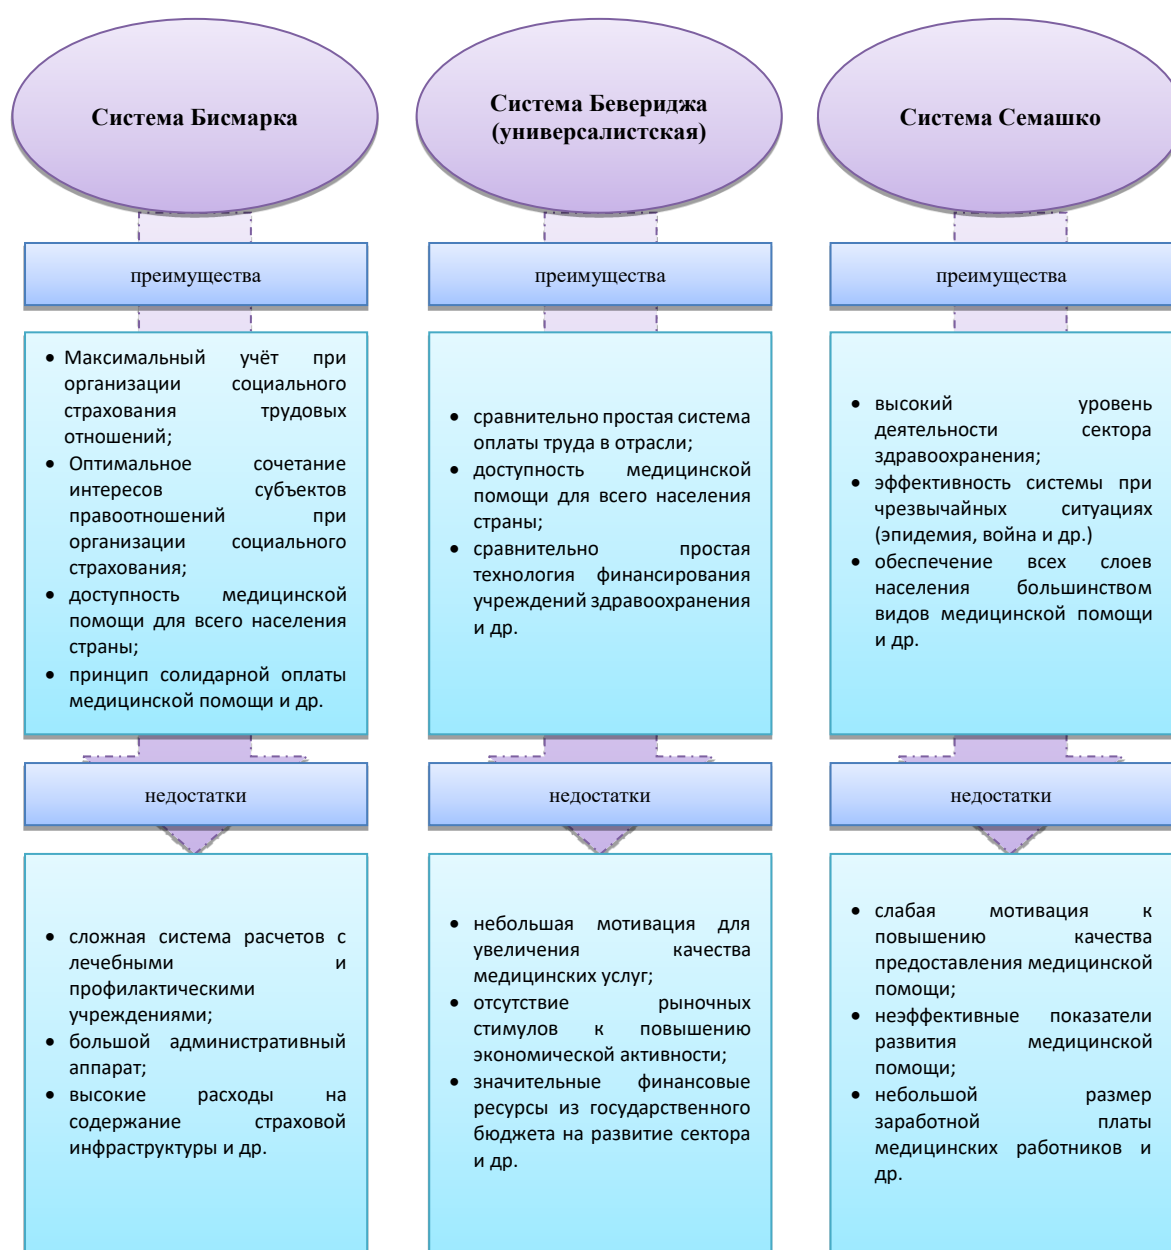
Система Бисмарка

преимущества

- Максимальный учёт при организации социального страхования трудовых отношений;
- Оптимальное сочетание интересов субъектов правоотношений при организации социального страхования;
- доступность медицинской помощи для всего населения страны;
- принцип солидарной оплаты медицинской помощи и др.

недостатки

- сложная система расчетов с лечебными и профилактическими учреждениями;
- большой административный аппарат;
- высокие расходы на содержание страховой инфраструктуры и др.

Система Бевериджа (универсалистская)

преимущества

- сравнительно простая система оплаты труда в отрасли;
- доступность медицинской помощи для всего населения страны;
- сравнительно простая технология финансирования учреждений здравоохранения и др.

недостатки

- небольшая мотивация для увеличения качества медицинских услуг;
- отсутствие рыночных стимулов к повышению экономической активности;
- значительные финансовые ресурсы из государственного бюджета на развитие сектора и др.

Система Семашко

преимущества

- высокий уровень деятельности сектора здравоохранения;
- эффективность системы при чрезвычайных ситуациях (эпидемия, война и др.)
- обеспечение всех слоев населения большинством видов медицинской помощи и др.

недостатки

- слабая мотивация к повышению качества предоставления медицинской помощи;
- неэффективные показатели развития медицинской помощи;
- небольшой размер заработной платы медицинских работников и др.